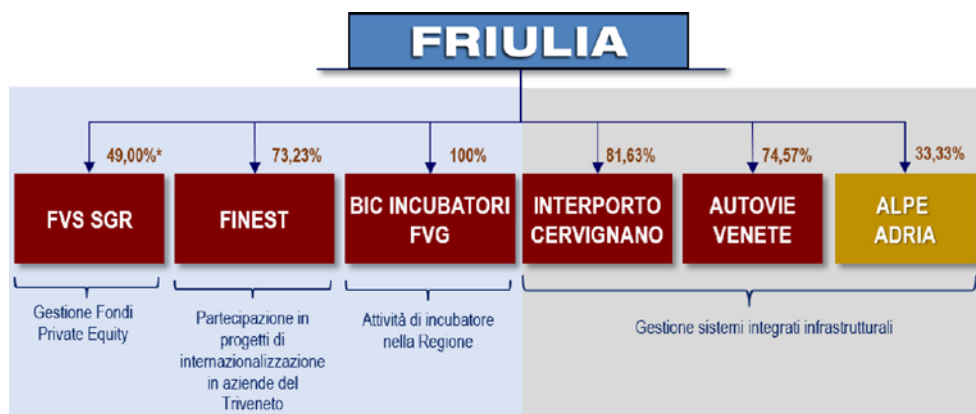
FRIULIA

49,00%*
FVS SGR
Gestione Fondi Private Equity

73,23%
FINEST
Partecipazione in progetti di internazionalizzazione in aziende del Triveneto

100%
BIC INCUBATORI FVG
Attività di incubatore nella Regione

81,63%
INTERPORTO CERVIGNANO

74,57%
AUTOVIE VENETE

33,33%
ALPE ADRIA

Gestione sistemi integrati infrastrutturali